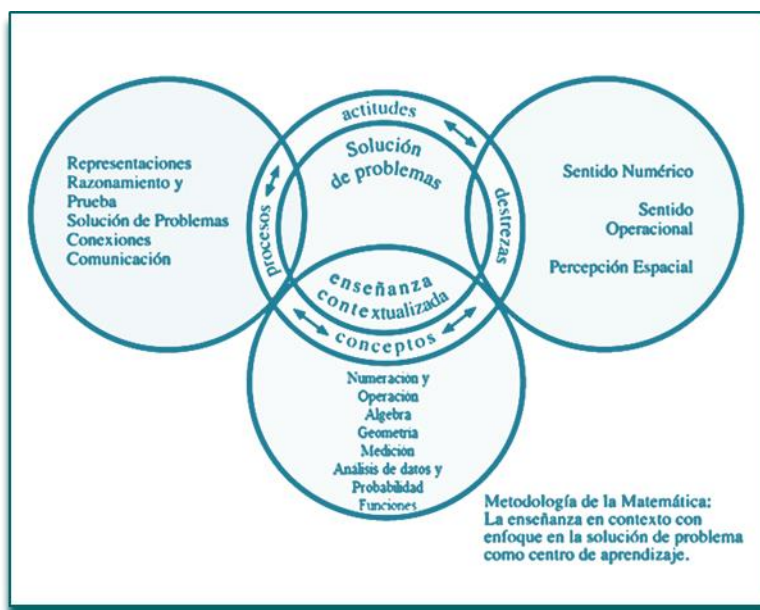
actitudes

Solución de problemas

Representaciones
Razonamiento y Prueba
Solución de Problemas
Conexiones
Comunicación

procesos

destrezas

Sentido Numérico

Sentido Operacional

Percepción Espacial

enseñanza contextualizada

conceptos

Numeración y Operación
Algebra
Geometría
Medición
Análisis de datos y Probabilidad
Funciones

Metodología de la Matemática:
La enseñanza en contexto con enfoque en la solución de problema como centro de aprendizaje.